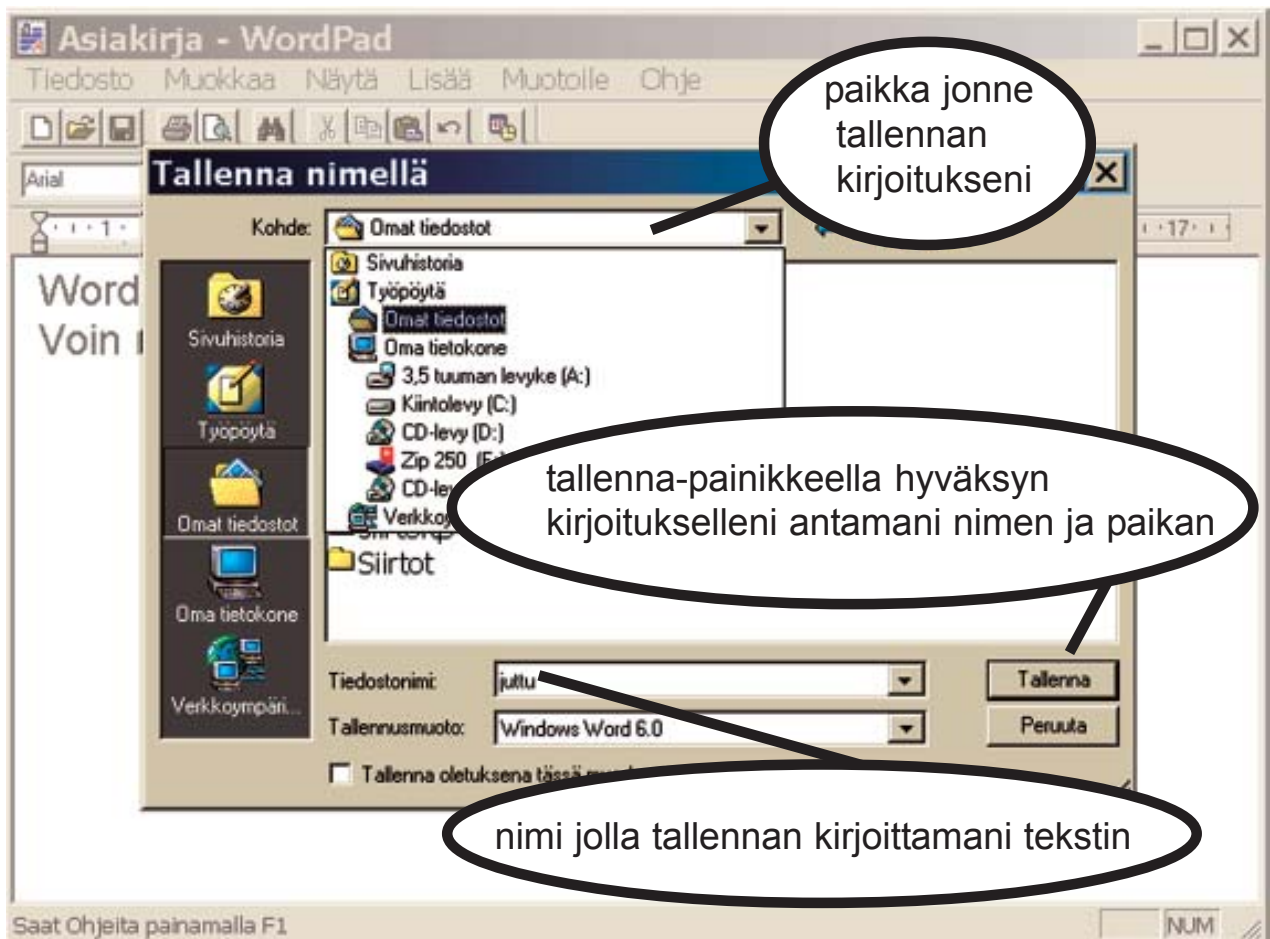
Asiakirja - WordPad

Tiedosto Muokkaa Näytä Lisää Muotoile Ohje

paikka jonne tallennan kirjoitukseni

Arial

Tallenna nimellä

Kohde: Omat tiedostot

Sivuhistoria
Työpöytä
Omat tiedostot
Oma tietokone
3,5 tuuman levyke (A:)
Kiintolevy (C:)
CD-levy (D:)
Zip 250 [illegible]
CD-le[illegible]
Verkko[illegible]

Word
Voin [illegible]

Sivuhistoria
Työpöytä
Omat tiedostot
Oma tietokone
Verkkoympäri...

tallenna-painikkeella hyväksyn kirjoitukselleni antamani nimen ja paikan

Siirtot

Tiedostonimi: juttu
Tallennusmuoto: Windows Word 6.0

Tallenna
Peruuta

Tallenna oletuksena tässä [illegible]

nimi jolla tallennan kirjoittamani tekstin

Saat Ohjeita painamalla F1

NUM